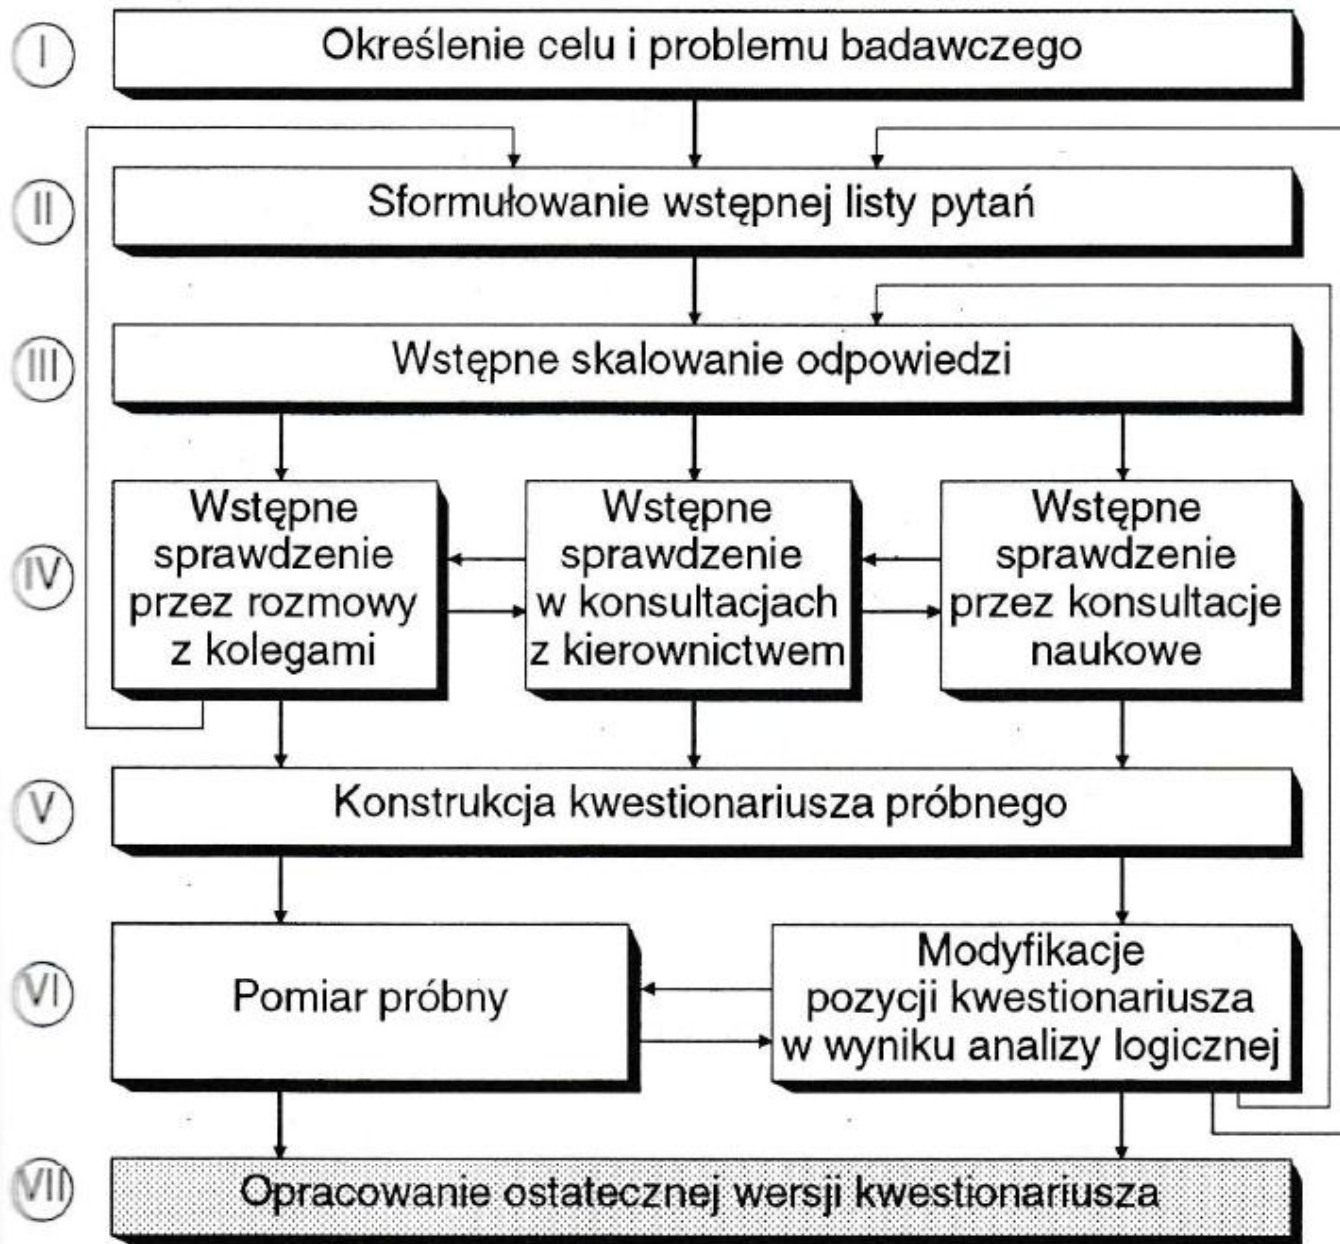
I
Określenie celu i problemu badawczego

II
Sformułowanie wstępnej listy pytań

III
Wstępne skalowanie odpowiedzi

IV
Wstępne sprawdzenie przez rozmowy z kolegami

Wstępne sprawdzenie w konsultacjach z kierownictwem

Wstępne sprawdzenie przez konsultacje naukowe

V
Konstrukcja kwestionariusza próbnego

VI
Pomiar próbny

Modyfikacje pozycji kwestionariusza w wyniku analizy logicznej

VII
Opracowanie ostatecznej wersji kwestionariusza